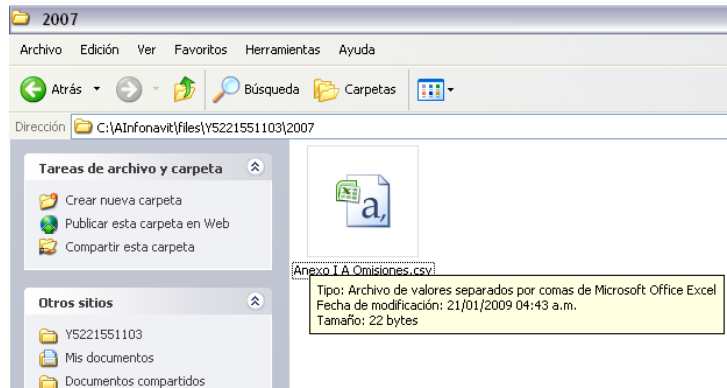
2007

Archivo Edición Ver Favoritos Herramientas Ayuda

Atrás Búsqueda Carpetas

Dirección C:\AInfonavit\files\Y5221551103\2007

Tareas de archivo y carpeta

Crear nueva carpeta
Publicar esta carpeta en Web
Compartir esta carpeta

Otros sitios

Y5221551103
Mis documentos
Documentos compartidos

a,

Anexo I A Omisiones.csv

Tipo: Archivo de valores separados por comas de Microsoft Office Excel
Fecha de modificación: 21/01/2009 04:43 a.m.
Tamaño: 22 bytes